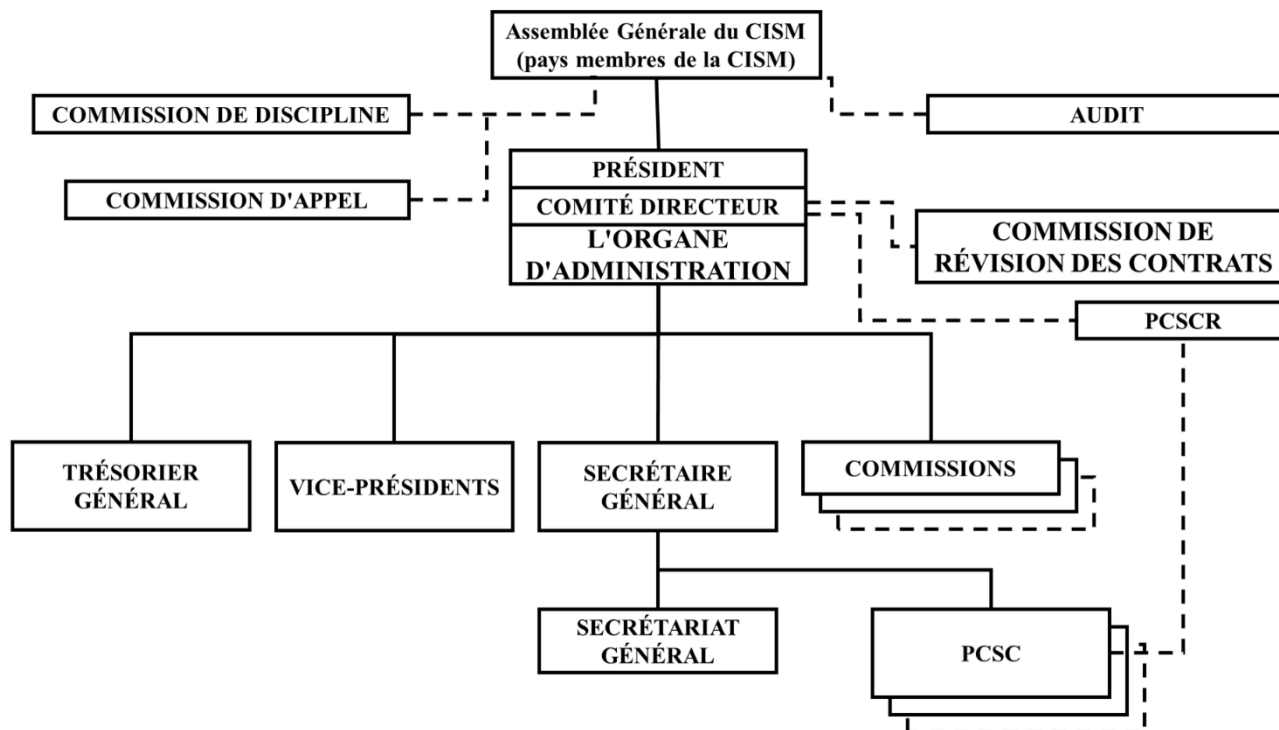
Assemblée Générale du CISM
(pays membres de la CISM)

COMMISSION DE DISCIPLINE

AUDIT

COMMISSION D'APPEL

PRÉSIDENT

COMITÉ DIRECTEUR

L'ORGANE D'ADMINISTRATION

COMMISSION DE RÉVISION DES CONTRATS

PCSCR

TRÉSORIER GÉNÉRAL

VICE-PRÉSIDENTS

SECRÉTAIRE GÉNÉRAL

COMMISSIONS

SECRÉTARIAT GÉNÉRAL

PCSC